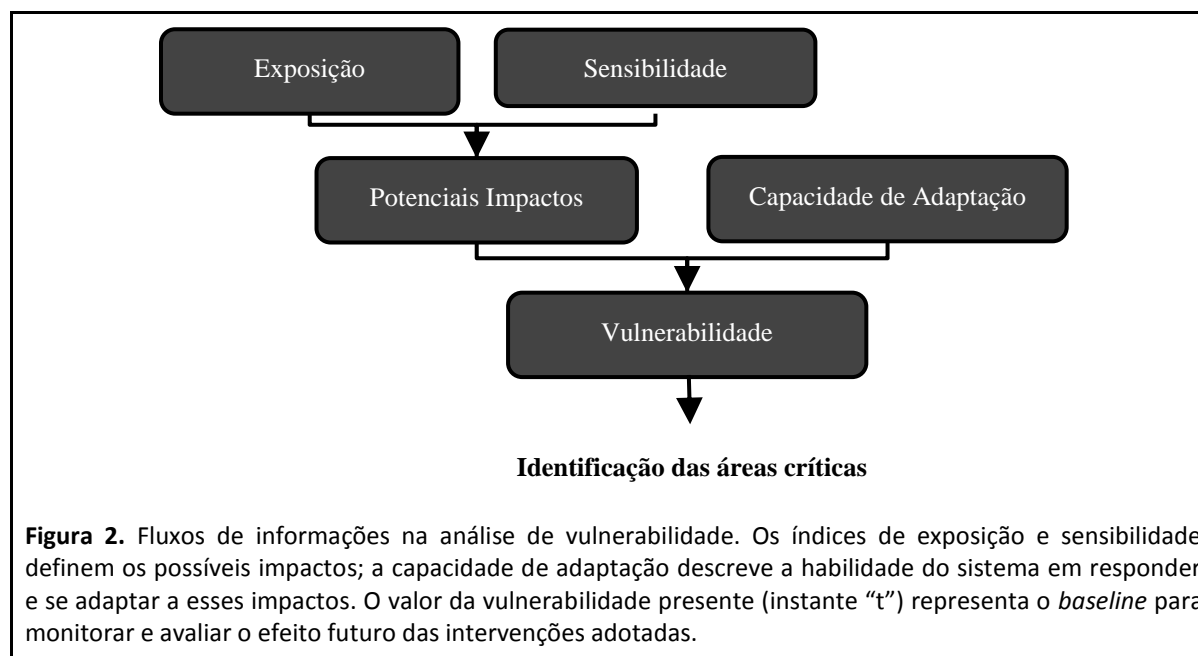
Exposição

Sensibilidade

Potenciais Impactos

Capacidade de Adaptação

Vulnerabilidade

**Identificação das áreas críticas**

**Figura 2.** Fluxos de informações na análise de vulnerabilidade. Os índices de exposição e sensibilidade definem os possíveis impactos; a capacidade de adaptação descreve a habilidade do sistema em responder e se adaptar a esses impactos. O valor da vulnerabilidade presente (instante "t") representa o *baseline* para monitorar e avaliar o efeito futuro das intervenções adotadas.